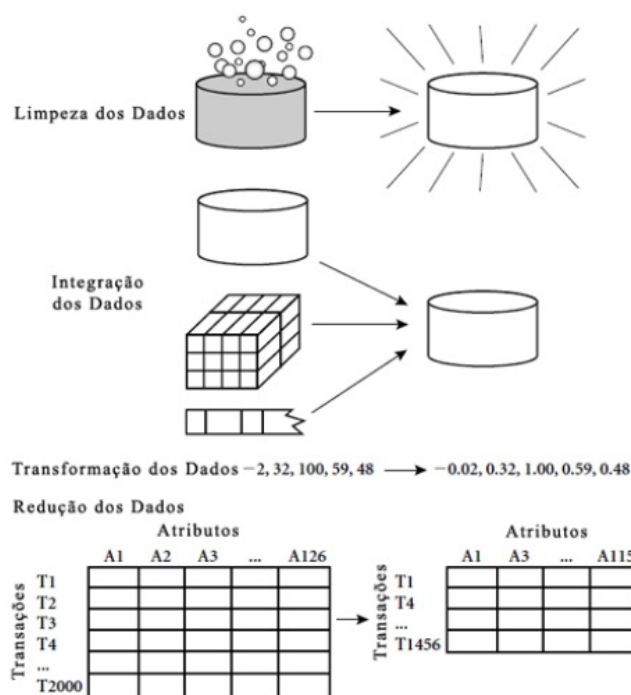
Limpeza dos Dados

Integração dos Dados

Transformação dos Dados $-2, 32, 100, 59, 48 \longrightarrow -0.02, 0.32, 1.00, 0.59, 0.48$

Redução dos Dados

Atributos

| | A1 | A2 | A3 | ... | A126 |
|---|---|---|---|---|---|
| T1 | | | | | |
| T2 | | | | | |
| T3 | | | | | |
| T4 | | | | | |
| ... | | | | | |
| T2000 | | | | | |

Transações

Atributos

| | A1 | A3 | ... | A115 |
|---|---|---|---|---|
| T1 | | | | |
| T4 | | | | |
| ... | | | | |
| T1456 | | | | |

Transações